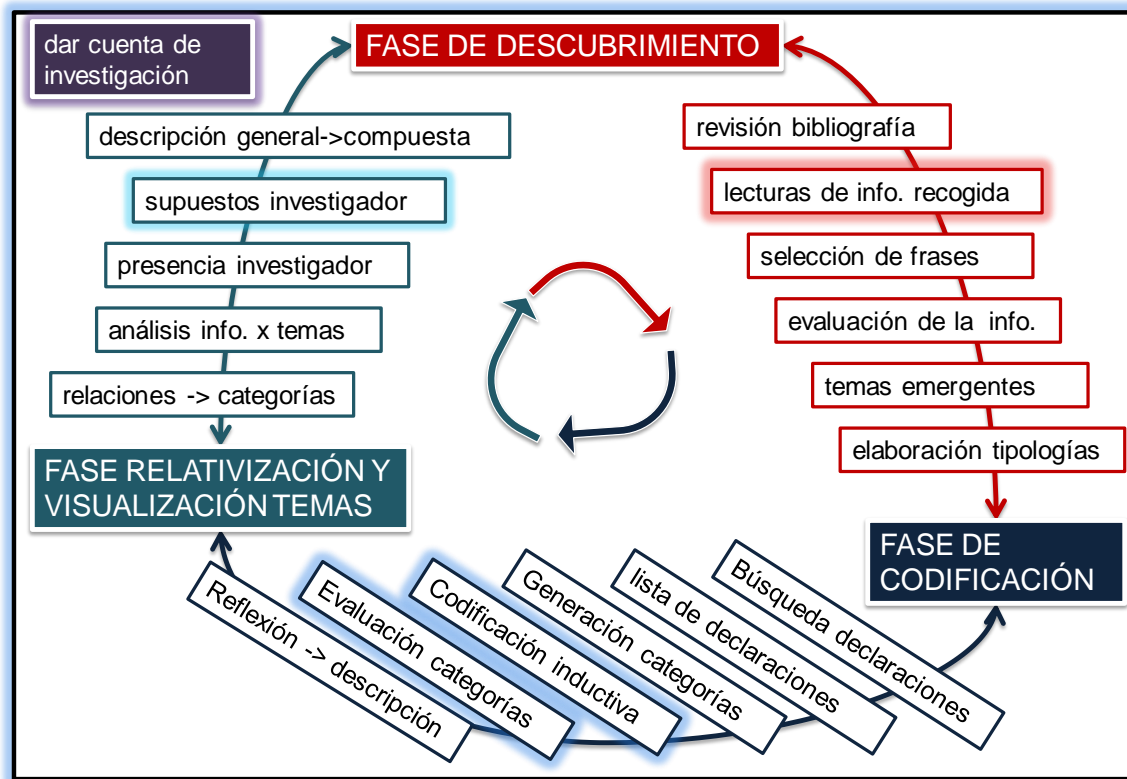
dar cuenta de investigación

FASE DE DESCUBRIMIENTO

revisión bibliografía

lecturas de info. recogida

selección de frases

evaluación de la info.

temas emergentes

elaboración tipologías

FASE DE CODIFICACIÓN

Búsqueda declaraciones

lista de declaraciones

Generación categorías

Codificación inductiva

Evaluación categorías

Reflexión -> descripción

FASE RELATIVIZACIÓN Y VISUALIZACIÓN TEMAS

relaciones -> categorías

análisis info. x temas

presencia investigador

supuestos investigador

descripción general->compuesta